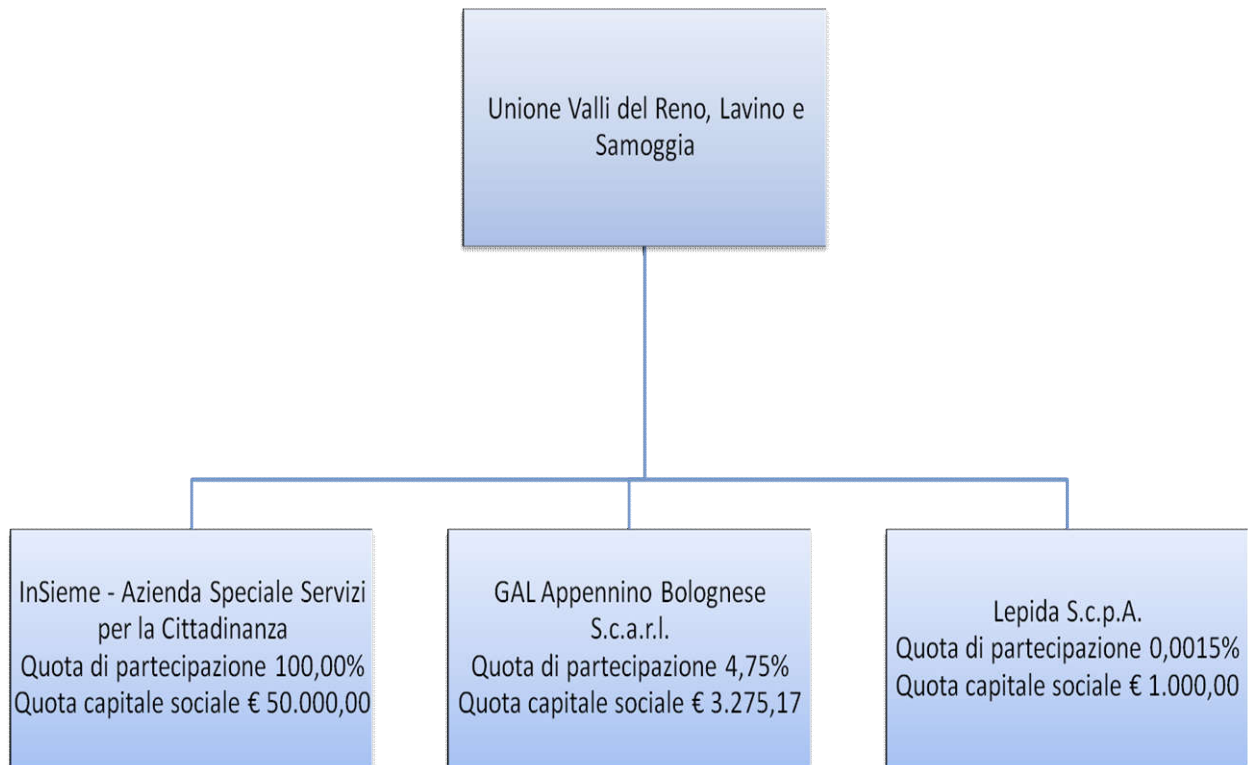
Unione Valli del Reno, Lavino e Samoggia

InSieme - Azienda Speciale Servizi per la Cittadinanza
Quota di partecipazione 100,00%
Quota capitale sociale € 50.000,00

GAL Appennino Bolognese S.c.a.r.l.
Quota di partecipazione 4,75%
Quota capitale sociale € 3.275,17

Lepida S.c.p.A.
Quota di partecipazione 0,0015%
Quota capitale sociale € 1.000,00